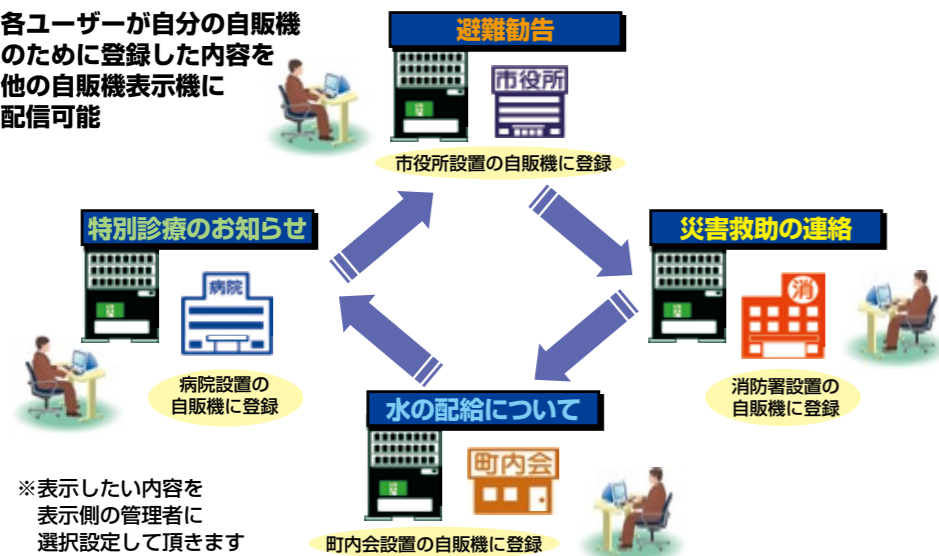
各ユーザーが自分の自販機のために登録した内容を他の自販機表示機に配信可能

避難勧告

市役所

市役所設置の自販機に登録

特別診療のお知らせ

病院

病院設置の自販機に登録

災害救助の連絡

消

消防署設置の自販機に登録

水の配給について

町内会

町内会設置の自販機に登録

※表示したい内容を表示側の管理者に選択設定して頂きます